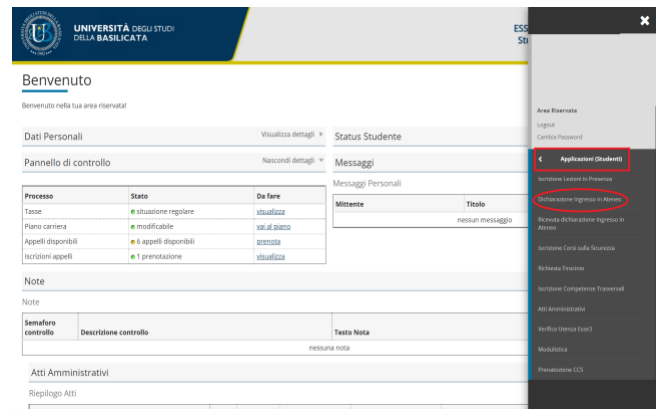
UNIVERSITÀ DEGLI STUDI DELLA BASILICATA

ESS St

Benvenuto

Benvenuto nella tua area riservata!

Dati Personali
Visualizza dettagli ▸

Pannello di controllo
Nascondi dettagli ▾

| Processo | Stato | Da fare |
|---|---|---|
| Tasse | situazione regolare | visualizza |
| Piano carriera | modificabile | vai al piano |
| Appelli disponibili | 6 appelli disponibili | prenota |
| Iscrizioni appelli | 1 prenotazione | visualizza |

Status Studente

Messaggi

Messaggi Personali

| Mittente | Titolo |
|---|---|
| | nessun messaggio |

Note

Note

| Semaforo controllo | Descrizione controllo | Testo Nota |
|---|---|---|
| | nessuna nota | |

Atti Amministrativi

Riepilogo Atti

Area Riservata
Logout
Cambia Password

Applicazioni (Studenti)

Iscrizione Lezioni in Presenza
Dichiarazione Ingresso in Ateneo
Rinnovo dichiarazione Ingresso in Ateneo
Iscrizione Corsi sulla Sicurezza
Richiesta Tirocinio
Iscrizione Competenze Trasversali
Atti Amministrativi
Verifica Utenza Esse3
Modulistica
Prenotazione ECS